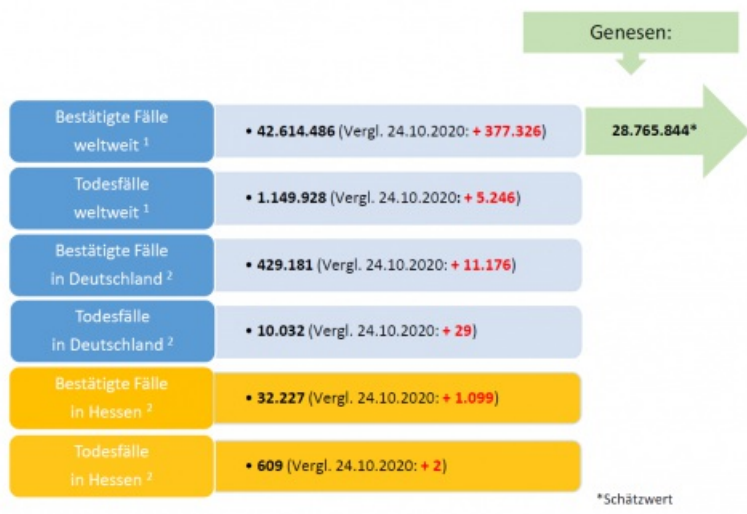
Genesen:

Bestätigte Fälle weltweit $^1$

• 42.614.486 (Vergl. 24.10.2020: + 377.326)

28.765.844*

Todesfälle weltweit $^1$

• 1.149.928 (Vergl. 24.10.2020: + 5.246)

Bestätigte Fälle in Deutschland $^2$

• 429.181 (Vergl. 24.10.2020: + 11.176)

Todesfälle in Deutschland $^2$

• 10.032 (Vergl. 24.10.2020: + 29)

Bestätigte Fälle in Hessen $^2$

• 32.227 (Vergl. 24.10.2020: + 1.099)

Todesfälle in Hessen $^2$

• 609 (Vergl. 24.10.2020: + 2)

*Schätzwert